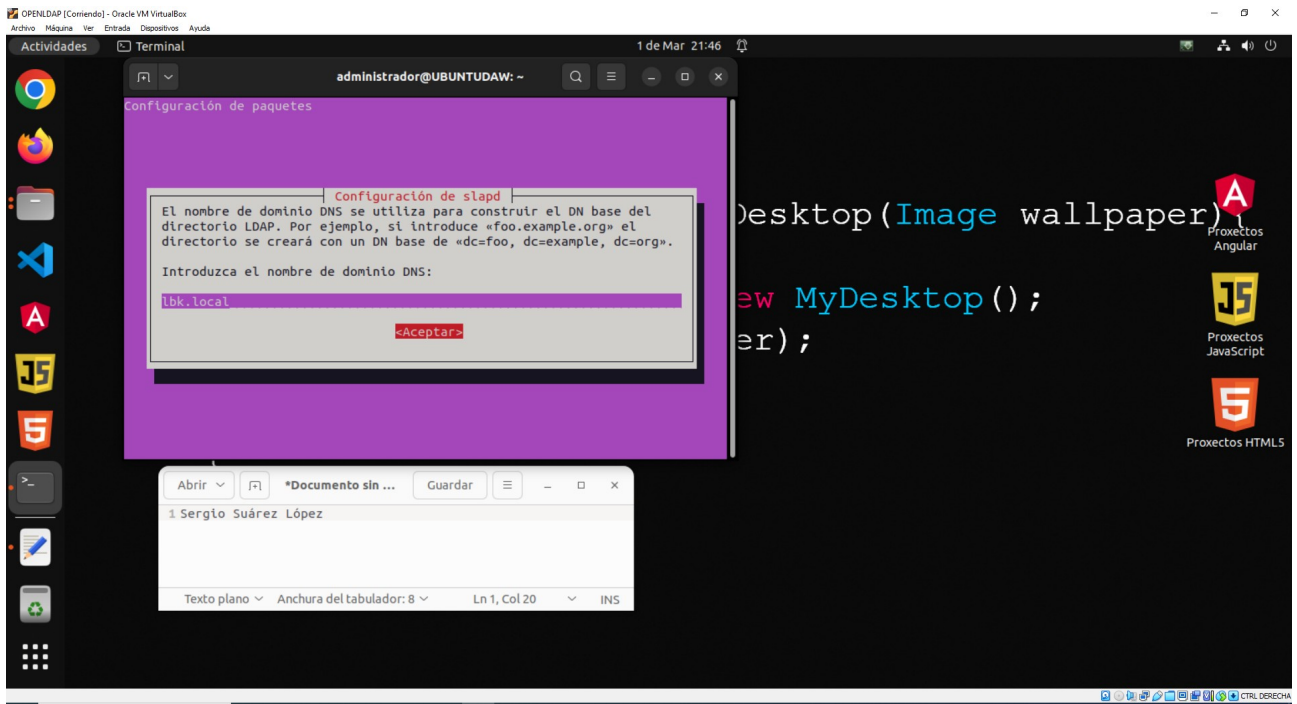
OPENLDAP [Corriendo] - Oracle VM VirtualBox
Archivo Máquina Ver Entrada Dispositivos Ayuda

Actividades Terminal 1 de Mar 21:46

administrador@UBUNTUDAW: ~

Configuración de paquetes

Configuración de slapd
El nombre de dominio DNS se utiliza para construir el DN base del directorio LDAP. Por ejemplo, si introduce «foo.example.org» el directorio se creará con un DN base de «dc=foo, dc=example, dc=org».

Introduzca el nombre de dominio DNS:

lbk.local

<Aceptar>

Desktop(Image wallpaper){
ew MyDesktop();
er);

Proxectos Angular
Proxectos JavaScript
Proxectos HTML5

Abrir *Documento sin ... Guardar
1 Sergio Suárez López
Texto plano Anchura del tabulador: 8 Ln 1, Col 20 INS

CTRL DERECHA